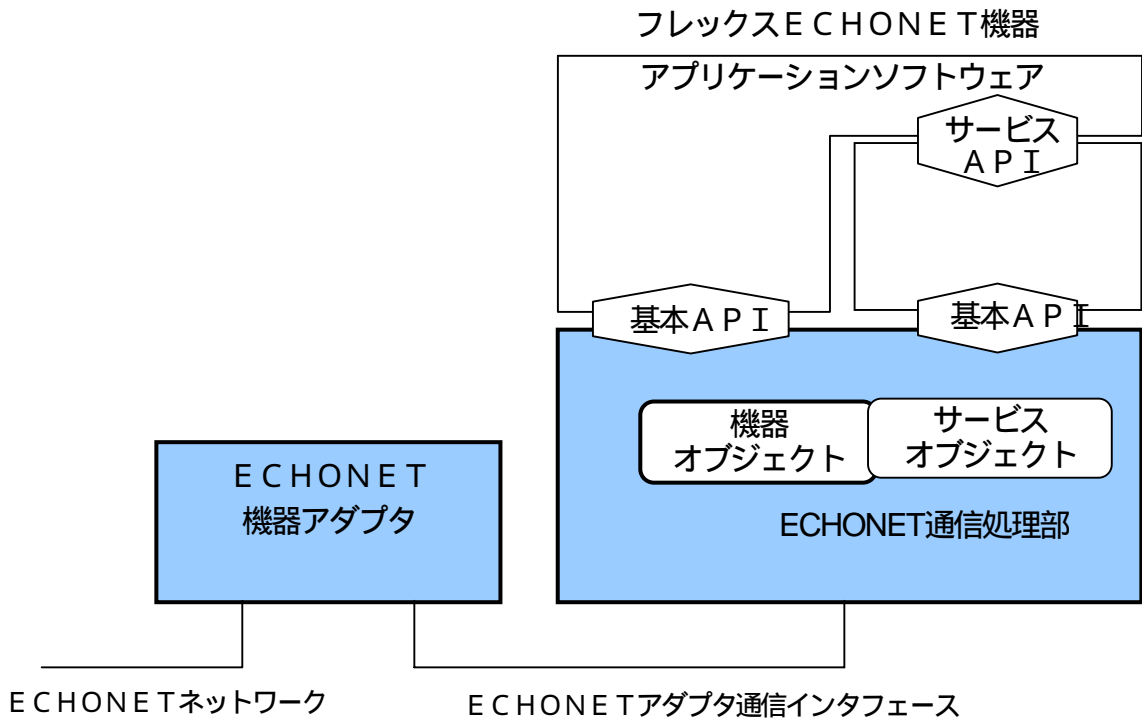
フレックスＥＣＨＯＮＥＴ機器

アプリケーションソフトウェア

サービス
ＡＰＩ

基本ＡＰＩ

基本ＡＰＩ

機器
オブジェクト

サービス
オブジェクト

ECHONET通信処理部

ＥＣＨＯＮＥＴ
機器アダプタ

ＥＣＨＯＮＥＴネットワーク

ＥＣＨＯＮＥＴアダプタ通信インタフェース